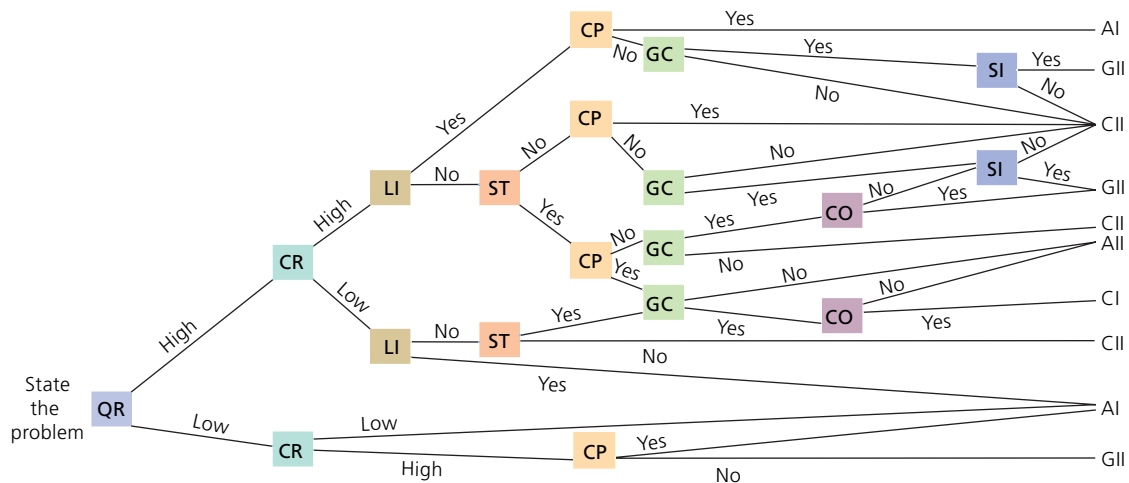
State the problem
QR
High
Low
CR
High
Low
LI
Yes
No
CP
Yes
AI
No
GC
Yes
SI
Yes
GII
No
No
CII
ST
No
CP
Yes
No
GC
No
Yes
SI
No
Yes
GII
Yes
CO
No
Yes
Yes
CP
No
GC
Yes
CII
No
AII
Yes
GC
No
CO
No
Yes
CI
Yes
LI
No
ST
Yes
CII
No
Yes
AI
CR
Low
High
CP
Yes
No
GII